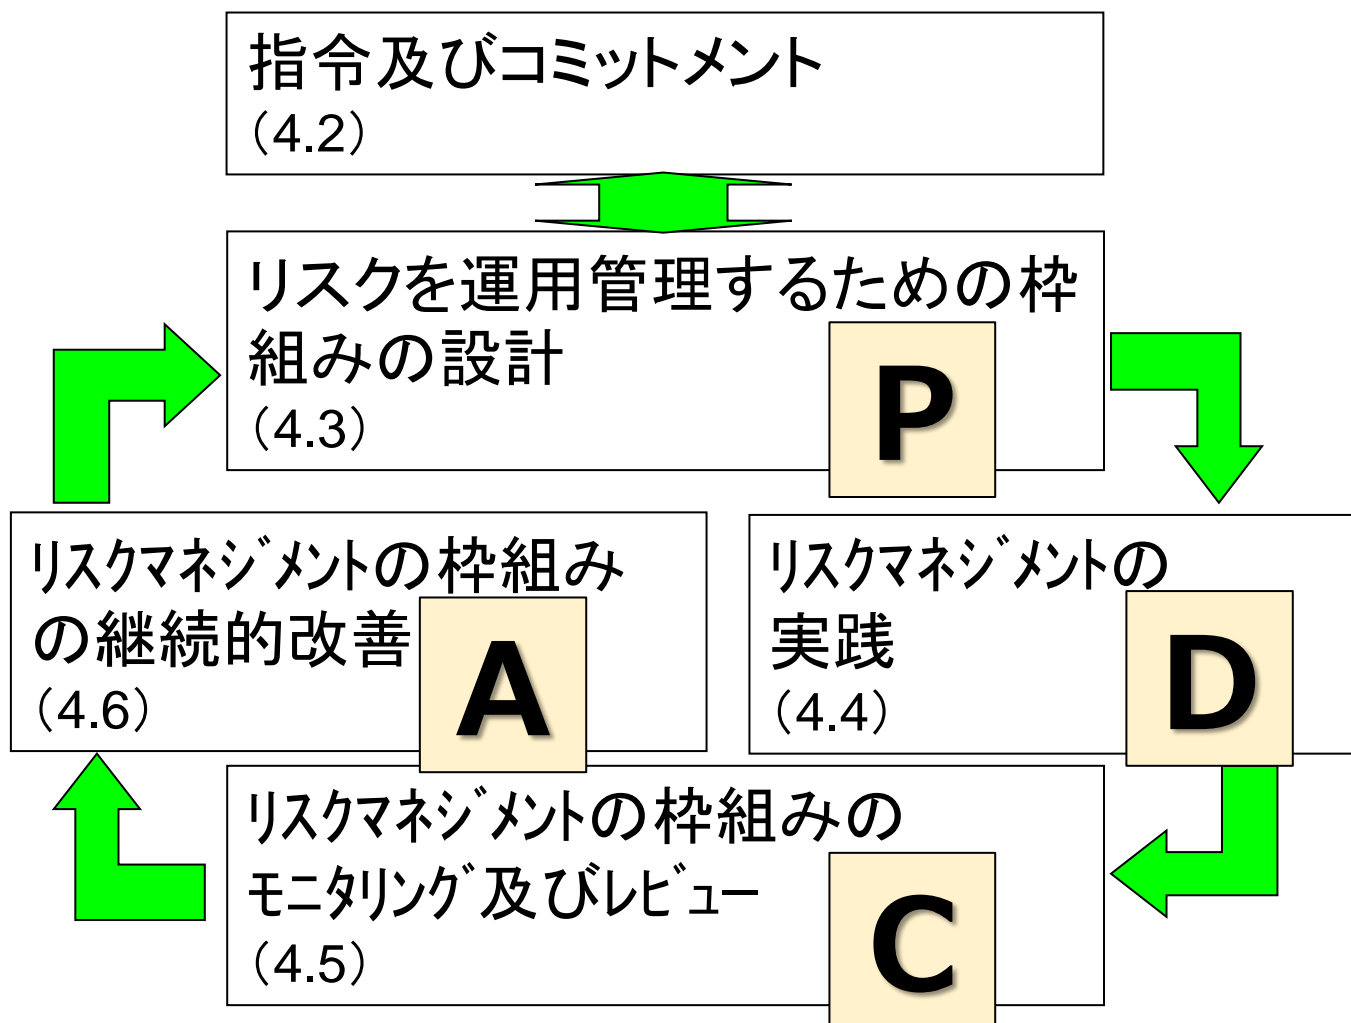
指令及びコミットメント
（4.2）

リスクを運用管理するための枠組みの設計
（4.3）

P

リスクマネジメントの実践
（4.4）

D

リスクマネジメントの枠組みのモニタリング及びレビュー
（4.5）

C

リスクマネジメントの枠組みの継続的改善
（4.6）

A